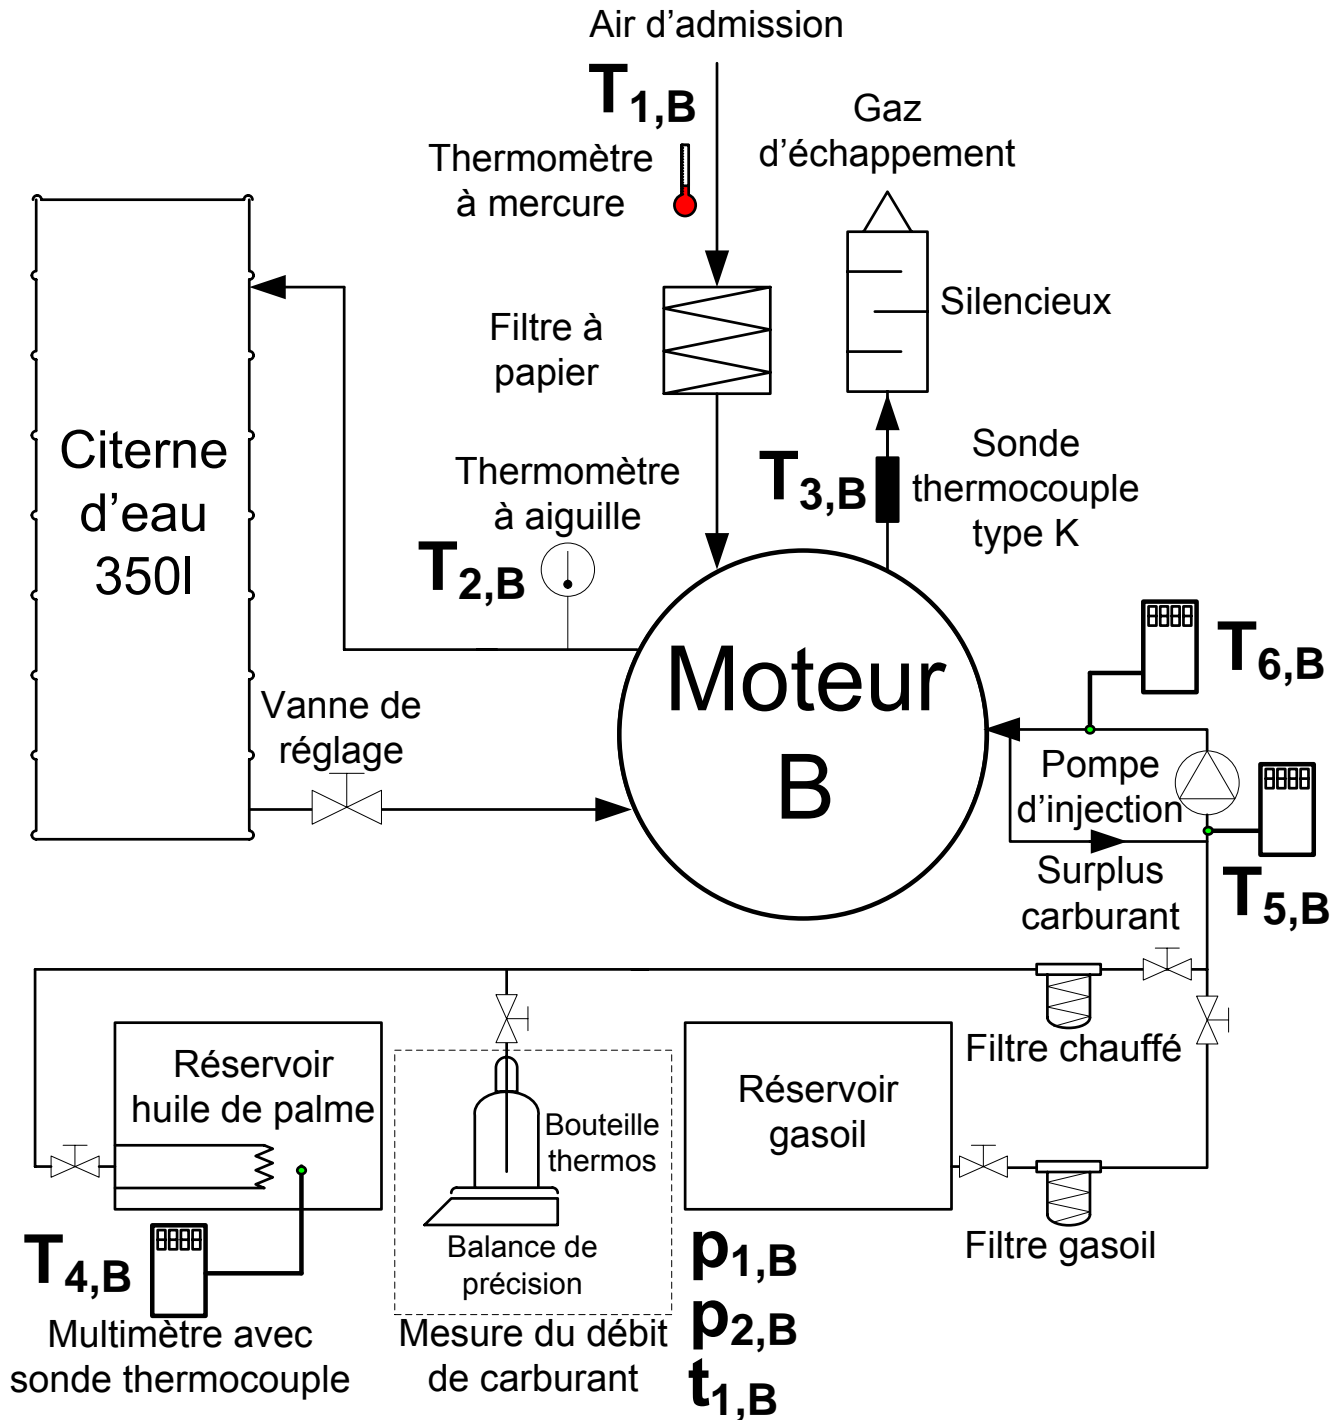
Air d'admission

$T_{1,B}$

Thermomètre à mercure

Gaz d'échappement

Silencieux

Filtre à papier

Citerne d'eau 350l

Thermomètre à aiguille

$T_{2,B}$

$T_{3,B}$

Sonde thermocouple type K

Moteur B

$T_{6,B}$

Vanne de réglage

Pompe d'injection

Surplus carburant

$T_{5,B}$

Filtre chauffé

Réservoir huile de palme

Bouteille thermos

Balance de précision

Réservoir gasoil

Filtre gasoil

$T_{4,B}$

Multimètre avec sonde thermocouple

Mesure du débit de carburant

$p_{1,B}$
$p_{2,B}$
$t_{1,B}$